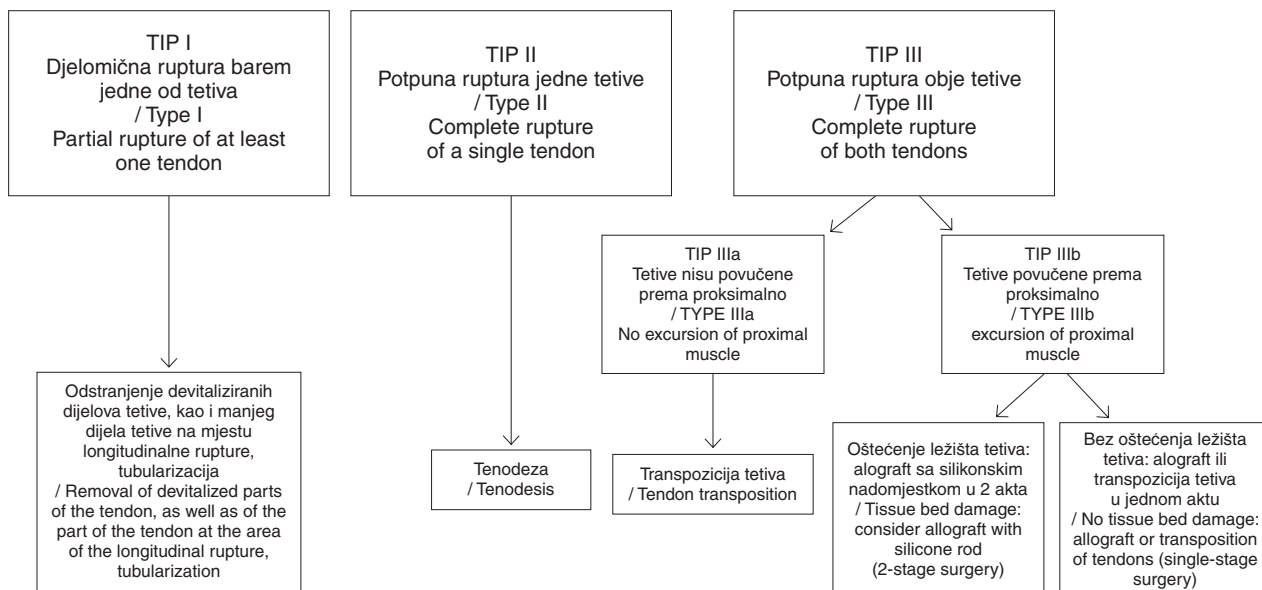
TIP I
Djelomična ruptura barem jedne od tetiva
/ Type I
Partial rupture of at least one tendon

TIP II
Potpuna ruptura jedne tetive
/ Type II
Complete rupture of a single tendon

TIP III
Potpuna ruptura obje tetive
/ Type III
Complete rupture of both tendons

TIP IIIa
Tetive nisu povučene prema proksimalno
/ TYPE IIIa
No excursion of proximal muscle

TIP IIIb
Tetive povučene prema proksimalno
/ TYPE IIIb
excursion of proximal muscle

Odstranjenje devitaliziranih dijelova tetive, kao i manjeg dijela tetive na mjestu longitudinalne rupture, tubularizacija
/ Removal of devitalized parts of the tendon, as well as of the part of the tendon at the area of the longitudinal rupture, tubularization

Tenodeza
/ Tenodesis

Transpozicija tetiva
/ Tendon transposition

Oštećenje ležišta tetiva: alograft sa silikonskim nadomjestkom u 2 akta
/ Tissue bed damage: consider allograft with silicone rod
(2-stage surgery)

Bez oštećenja ležišta tetiva: alograft ili transpozicija tetiva u jednom aktu
/ No tissue bed damage: allograft or transposition of tendons (single-stage surgery)